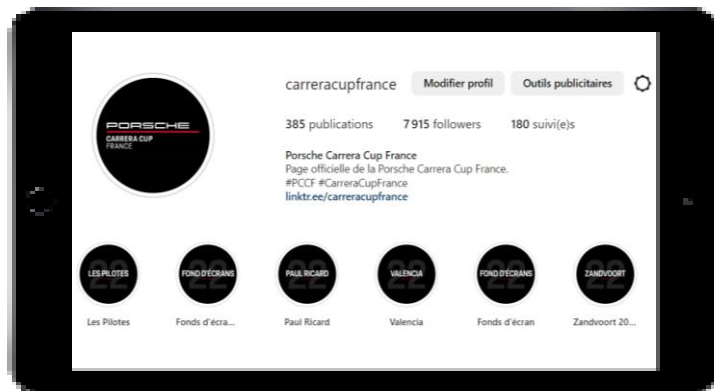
PORSCHE
CARRERA CUP
FRANCE

carreracupfrance Modifier profil Outils publicitaires

385 publications 7 915 followers 180 suivi(e)s

Porsche Carrera Cup France
Page officielle de la Porsche Carrera Cup France.
#PCCF #CarreraCupFrance
linktr.ee/carreracupfrance

LES PILOTES 22
Les Pilotes

FOND D'ÉCRANS 22
Fonds d'écra...

PAUL RICARD 22
Paul Ricard

VALENCIA 22
Valencia

FOND D'ÉCRANS 22
Fonds d'écran

ZANDVOORT 22
Zandvoort 20...